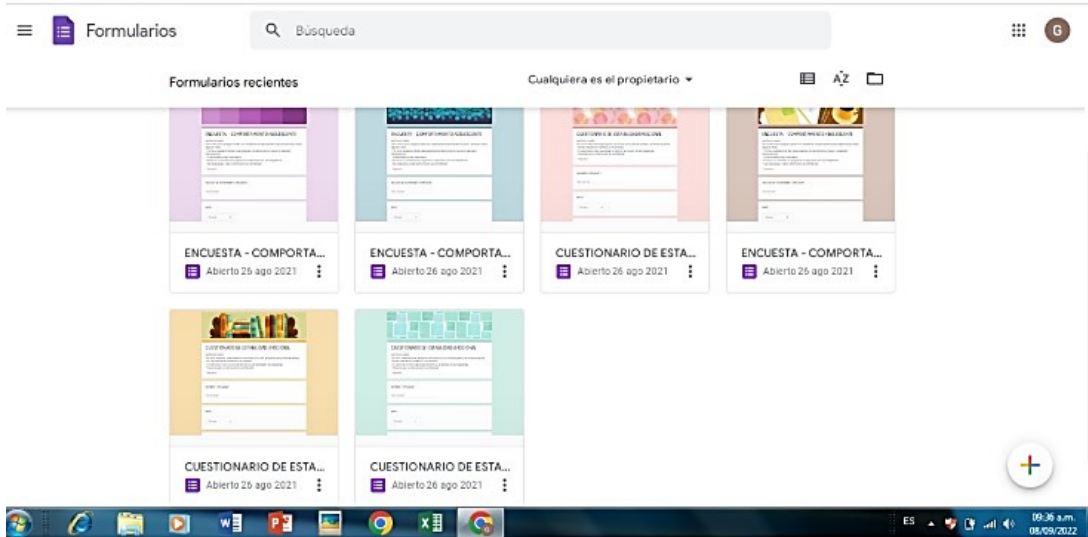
Formularios

Búsqueda

G

Formularios recientes

Cualquiera es el propietario ▾

ENCUESTA - COMPORTA...
Abierto 26 ago 2021

ENCUESTA - COMPORTA...
Abierto 26 ago 2021

CUESTIONARIO DE ESTA...
Abierto 26 ago 2021

ENCUESTA - COMPORTA...
Abierto 26 ago 2021

CUESTIONARIO DE ESTA...
Abierto 26 ago 2021

CUESTIONARIO DE ESTA...
Abierto 26 ago 2021

ES

09:36 a.m.
08/09/2022